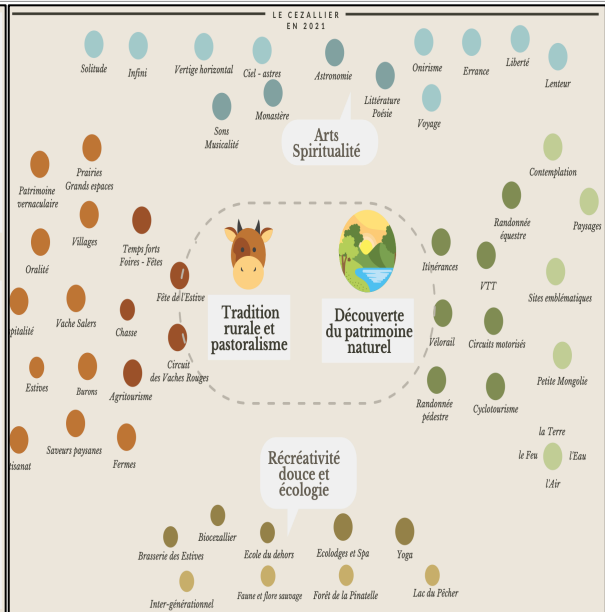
LE CEZALLIER
EN 2021

Solitude
Infini
Vertige horizontal
Ciel - astres
Astronomie
Onirisme
Errance
Liberté
Lenteur
Littérature
Poésie
Voyage
Monastère
Sons
Musicalité

Arts
Spiritualité

Patrimoine vernaculaire
Prairies
Grands espaces
Villages
Oralité
Temps forts
Foires - Fêtes
Fête de l'Estive
pitalité
Vache Salers
Chasse
Circuit
des Vaches Rouges
Estives
Burons
Agritourisme
tisanat
Saveurs paysanes
Fermes

Tradition rurale et pastoralisme

Découverte du patrimoine naturel

Contemplation
Randonnée équestre
Paysages
Itinérances
VTT
Sites emblématiques
Vélorail
Circuits motorisés
Petite Mongolie
Randonnée pédestre
Cyclotourisme
la Terre
le Feu
l'Eau
l'Air

Récréativité douce et écologie

Brasserie des Estives
Biocezallier
Ecole du dehors
Ecolodges et Spa
Yoga
Inter-générationnel
Faune et flore sauvage
Forêt de la Pinatelle
Lac du Pêcher